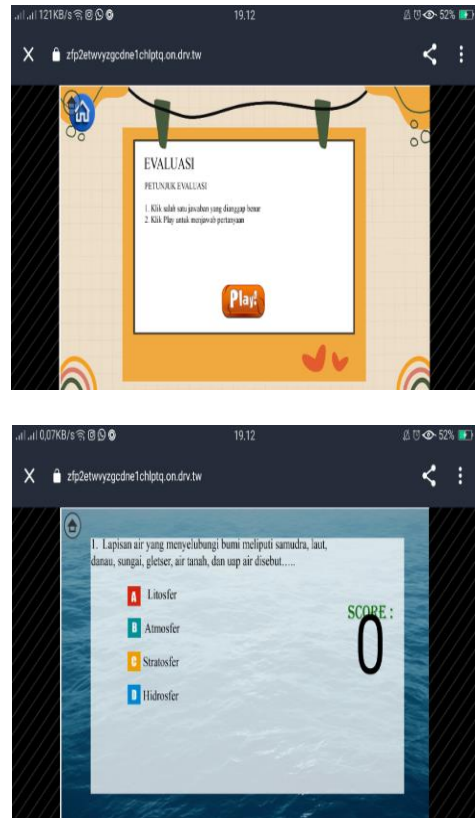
121KB/s 19.12 52%

zfp2etwvyzgcdne1chlptq.on.drv.tw

EVALUASI

PETUNJUK EVALUASI

1. Klik salah satu jawaban yang dianggap benar
2. Klik Play untuk menjawab pertanyaan

Play!

0,07KB/s 19.12 52%

zfp2etwvyzgcdne1chlptq.on.drv.tw

1. Lapisan air yang menyelubungi bumi meliputi samudra, laut, danau, sungai, gletser, air tanah, dan uap air disebut.....

A Litosfer

B Atmosfer

C Stratosfer

D Hidrosfer

SCORE :

0